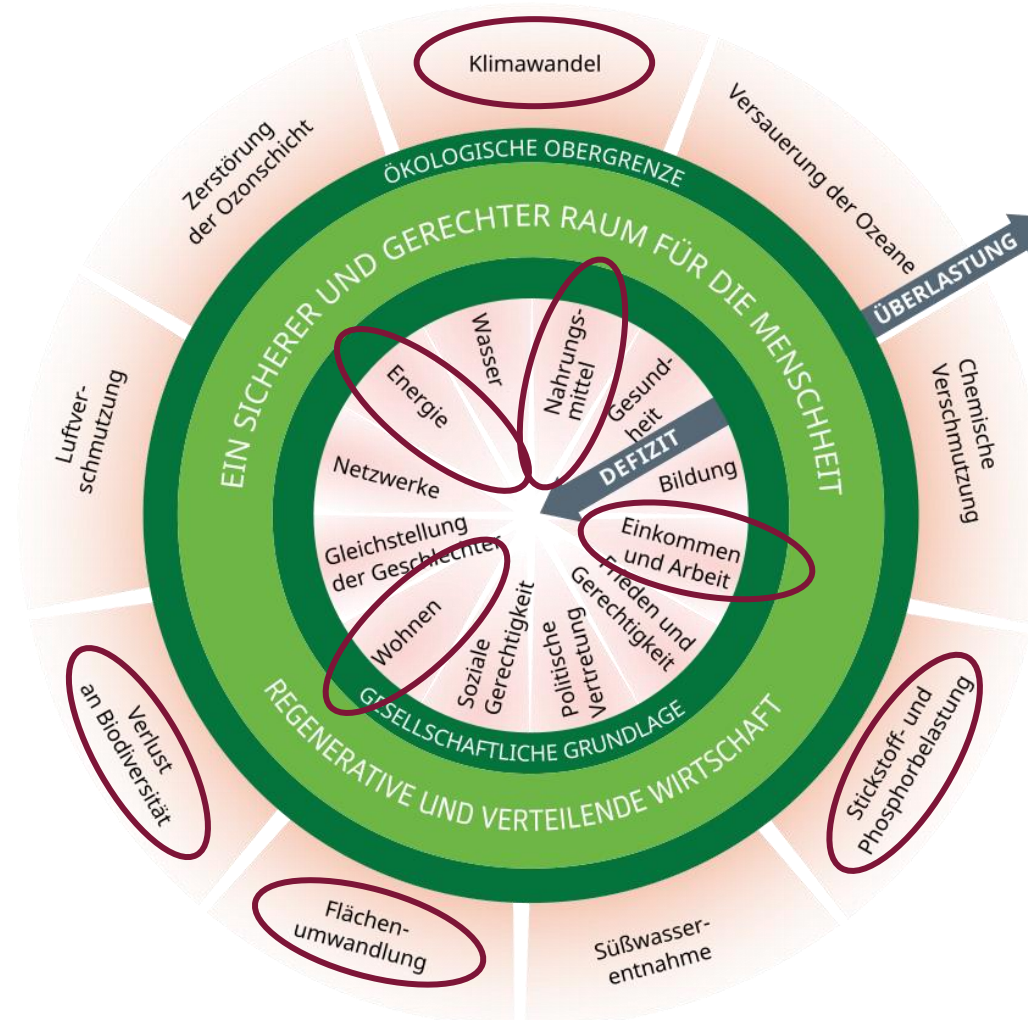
Klimawandel

Versauerung der Ozeane

ÜBERLASTUNG

Chemische Verschmutzung

Stickstoff- und Phosphorbelastung

Süßwasserentnahme

Flächenumwandlung

Verlust an Biodiversität

Luftverschmutzung

Zerstörung der Ozonschicht

ÖKOLOGISCHE OBERGRENZE

EIN SICHERER UND GERECHTER RAUM FÜR DIE MENSCHHEIT

REGENERATIVE UND VERTEILENDE WIRTSCHAFT

GESELLSCHAFTLICHE GRUNDLAGE

DEFIZIT

Wasser

Nahrungsmittel

Gesundheit

Bildung

Einkommen und Arbeit

Frieden und Gerechtigkeit

Politische Vertretung

Soziale Gerechtigkeit

Wohnen

Gleichstellung der Geschlechter

Netzwerke

Energie